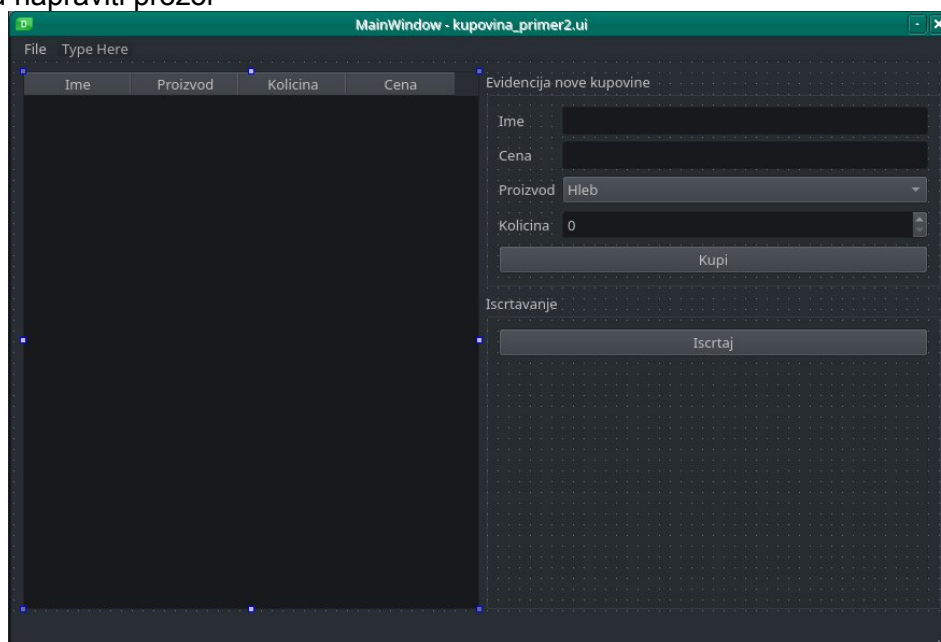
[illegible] napraviti prozor

MainWindow - kupovina_primer2.ui

File Type Here

| Ime | Proizvod | Kolicina | Cena |
|---|---|---|---|

Evidencija nove kupovine

Ime

Cena

Proizvod Hleb

Kolicina 0

Kupi

Iscrtavanje

Iscrtaj